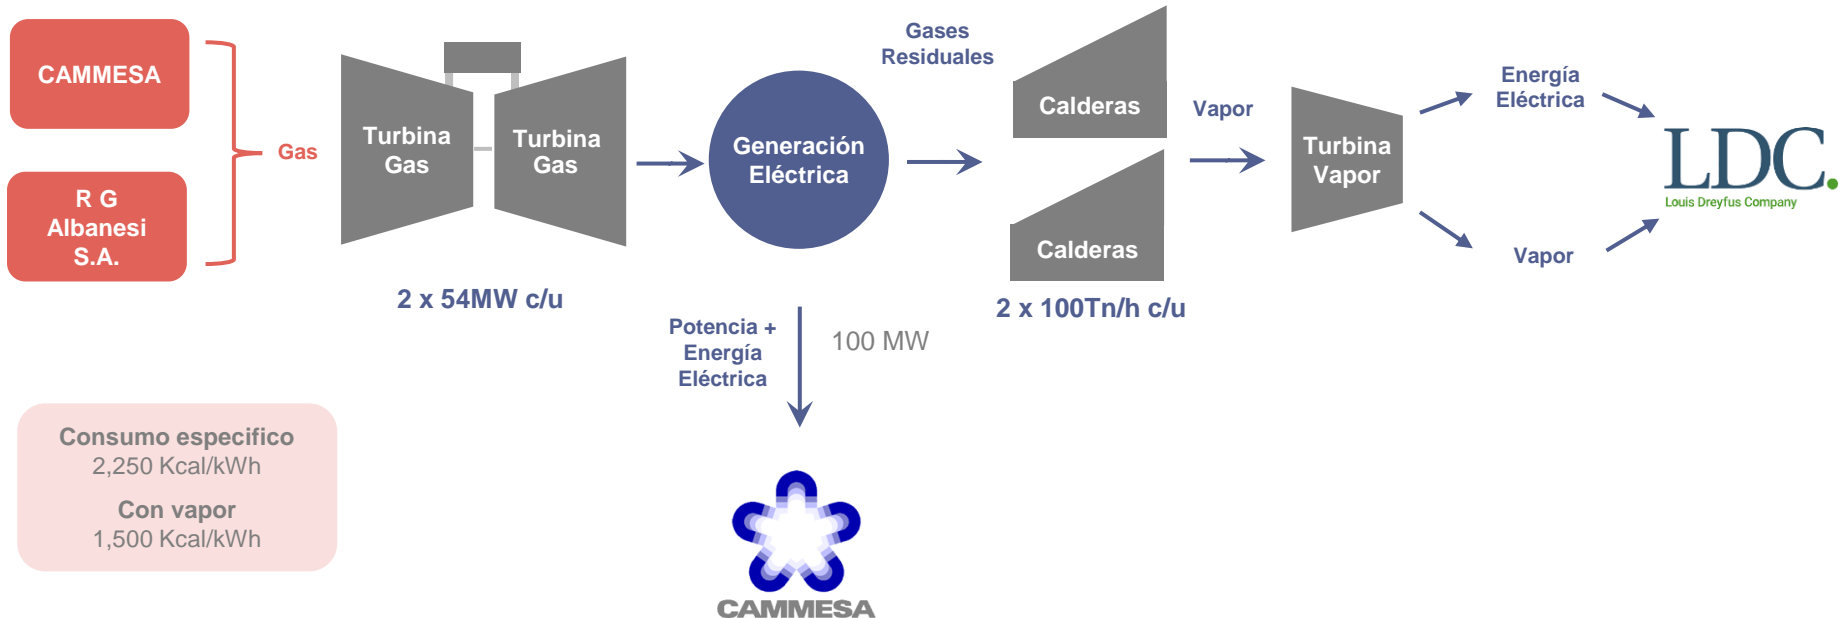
CAMMESA

R G Albanesi S.A.

Gas

Turbina Gas

Turbina Gas

2 x 54MW c/u

Generación Eléctrica

Gases Residuales

Calderas

Calderas

2 x 100Tn/h c/u

Vapor

Turbina Vapor

Energía Eléctrica

Vapor

LDC.
Louis Dreyfus Company

Potencia + Energía Eléctrica

100 MW

Consumo especifico
2,250 Kcal/kWh
Con vapor
1,500 Kcal/kWh

CAMMESA